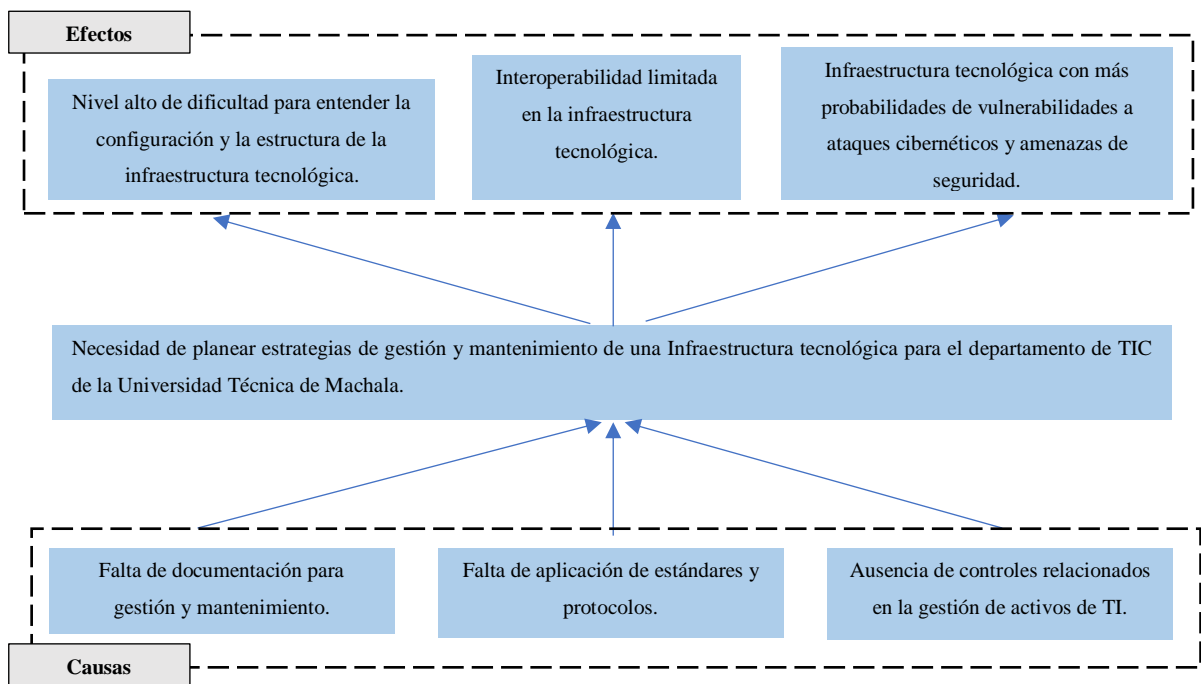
Efectos

Nivel alto de dificultad para entender la configuración y la estructura de la infraestructura tecnológica.

Interoperabilidad limitada en la infraestructura tecnológica.

Infraestructura tecnológica con más probabilidades de vulnerabilidades a ataques cibernéticos y amenazas de seguridad.

Necesidad de planear estrategias de gestión y mantenimiento de una Infraestructura tecnológica para el departamento de TIC de la Universidad Técnica de Machala.

Falta de documentación para gestión y mantenimiento.

Falta de aplicación de estándares y protocolos.

Ausencia de controles relacionados en la gestión de activos de TI.

Causas